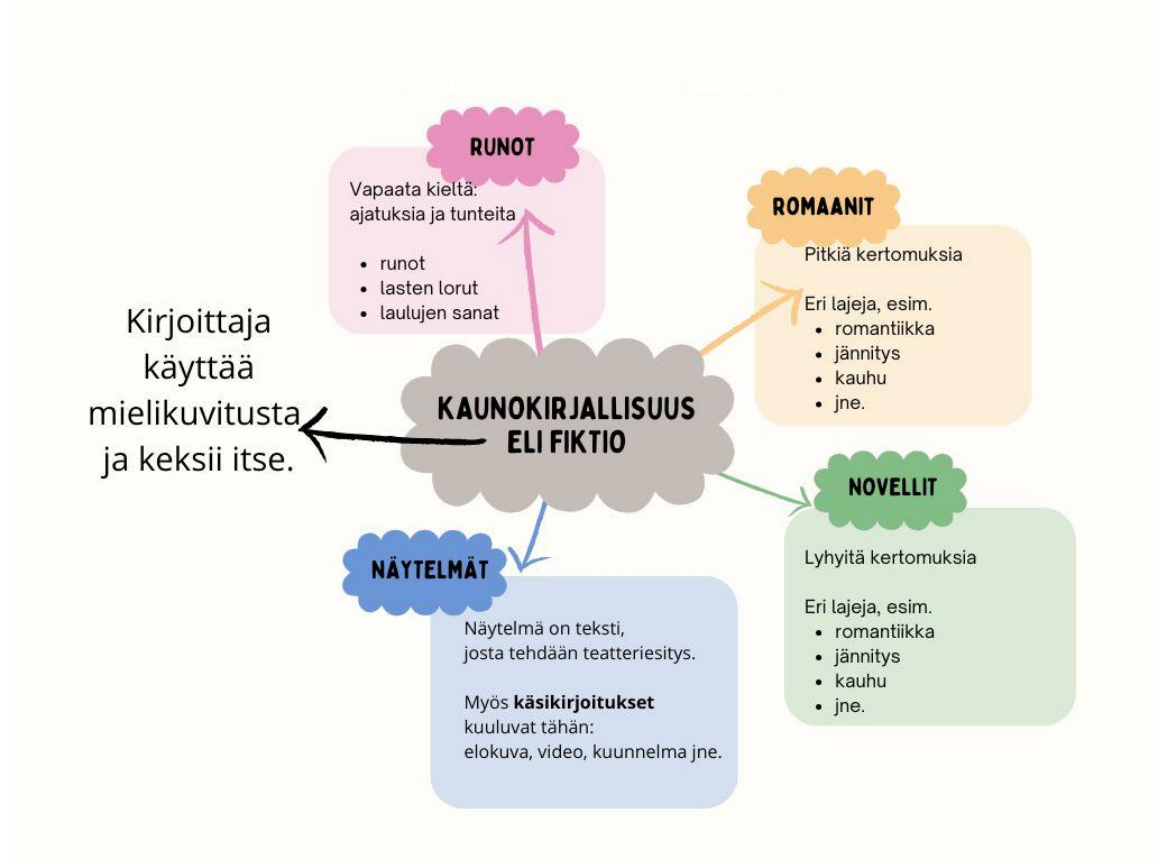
RUNOT

Vapaata kieltä: ajatuksia ja tunteita

- runot
- lasten lorut
- laulujen sanat

ROMAANIT

Pitkiä kertomuksia

Eri lajeja, esim.
- romantiikka
- jännitys
- kauhu
- jne.

Kirjoittaja käyttää mielikuvitusta ja keksii itse.

KAUNOKIRJALLISUUS ELI FIKTIO

NOVELLIT

Lyhyitä kertomuksia

Eri lajeja, esim.
- romantiikka
- jännitys
- kauhu
- jne.

NÄYTELMÄT

Näytelmä on teksti, josta tehdään teatteriesitys.

Myös **käsikirjoitukset** kuuluvat tähän: elokuva, video, kuunnelma jne.